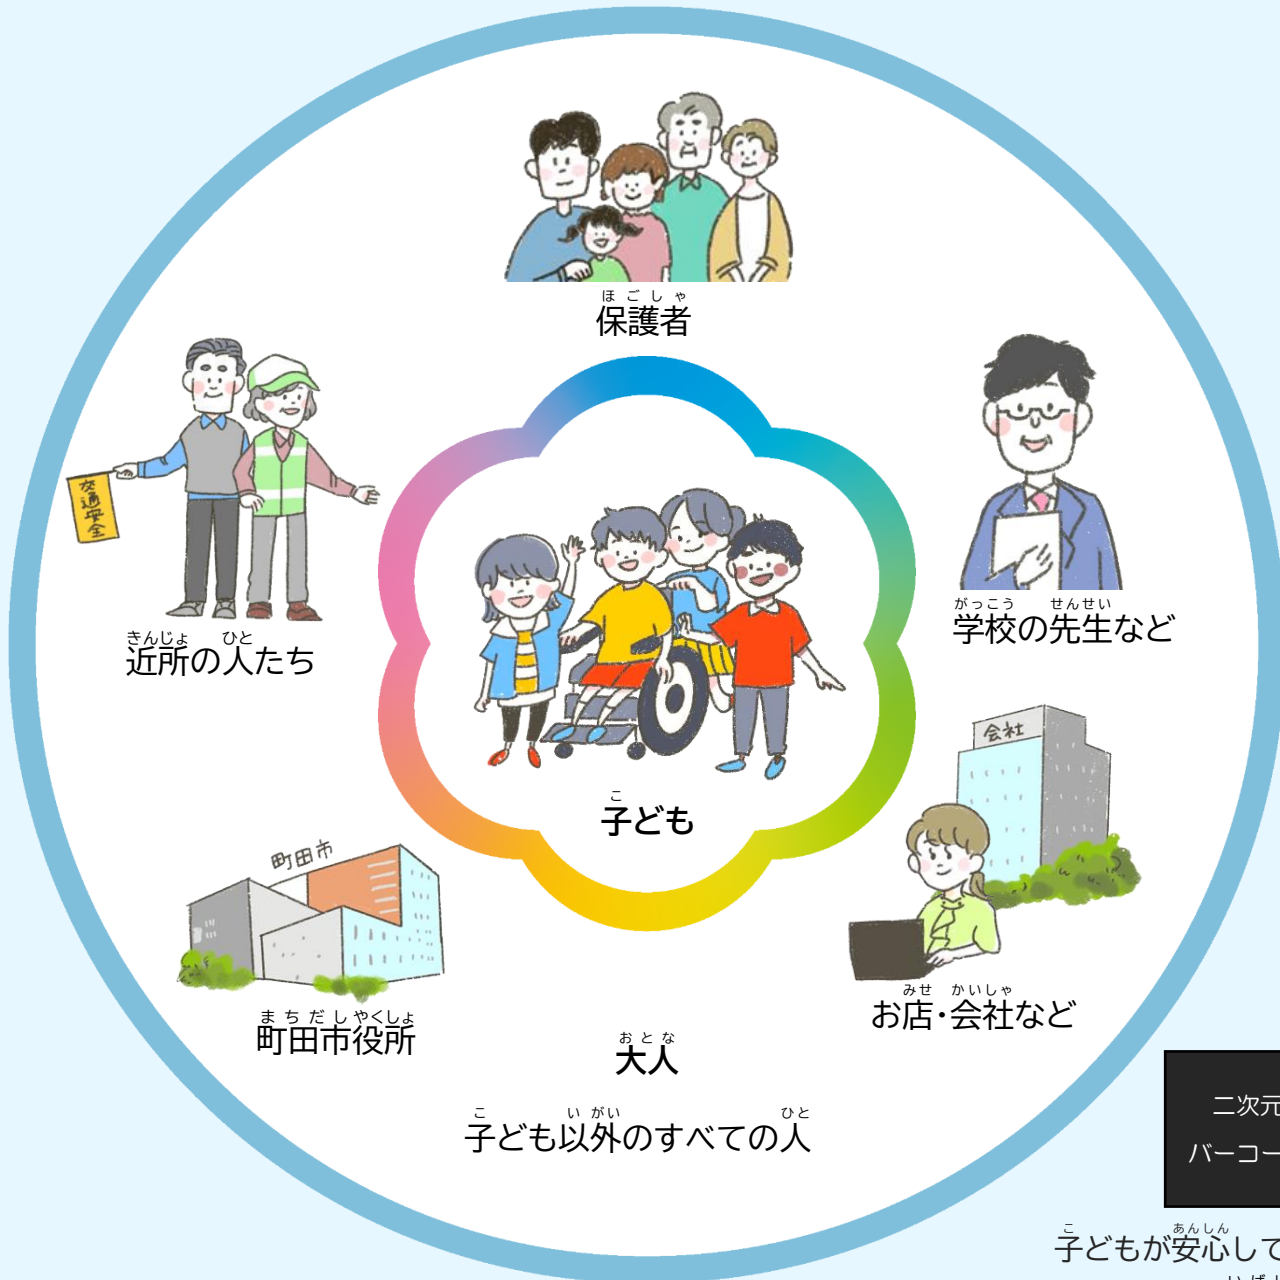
ほごしゃ
保護者

がっこう せんせい
学校の先生など

きんじょ ひと
近所の人たち

交通安全

子ども

会社

町田市

みせ かいしゃ
お店・会社など

まちだしやくしょ
町田市役所

おとな
大人

こ いがい ひと
子ども以外のすべての人

二次元
バーコー

こ あんしん
子どもが安心して